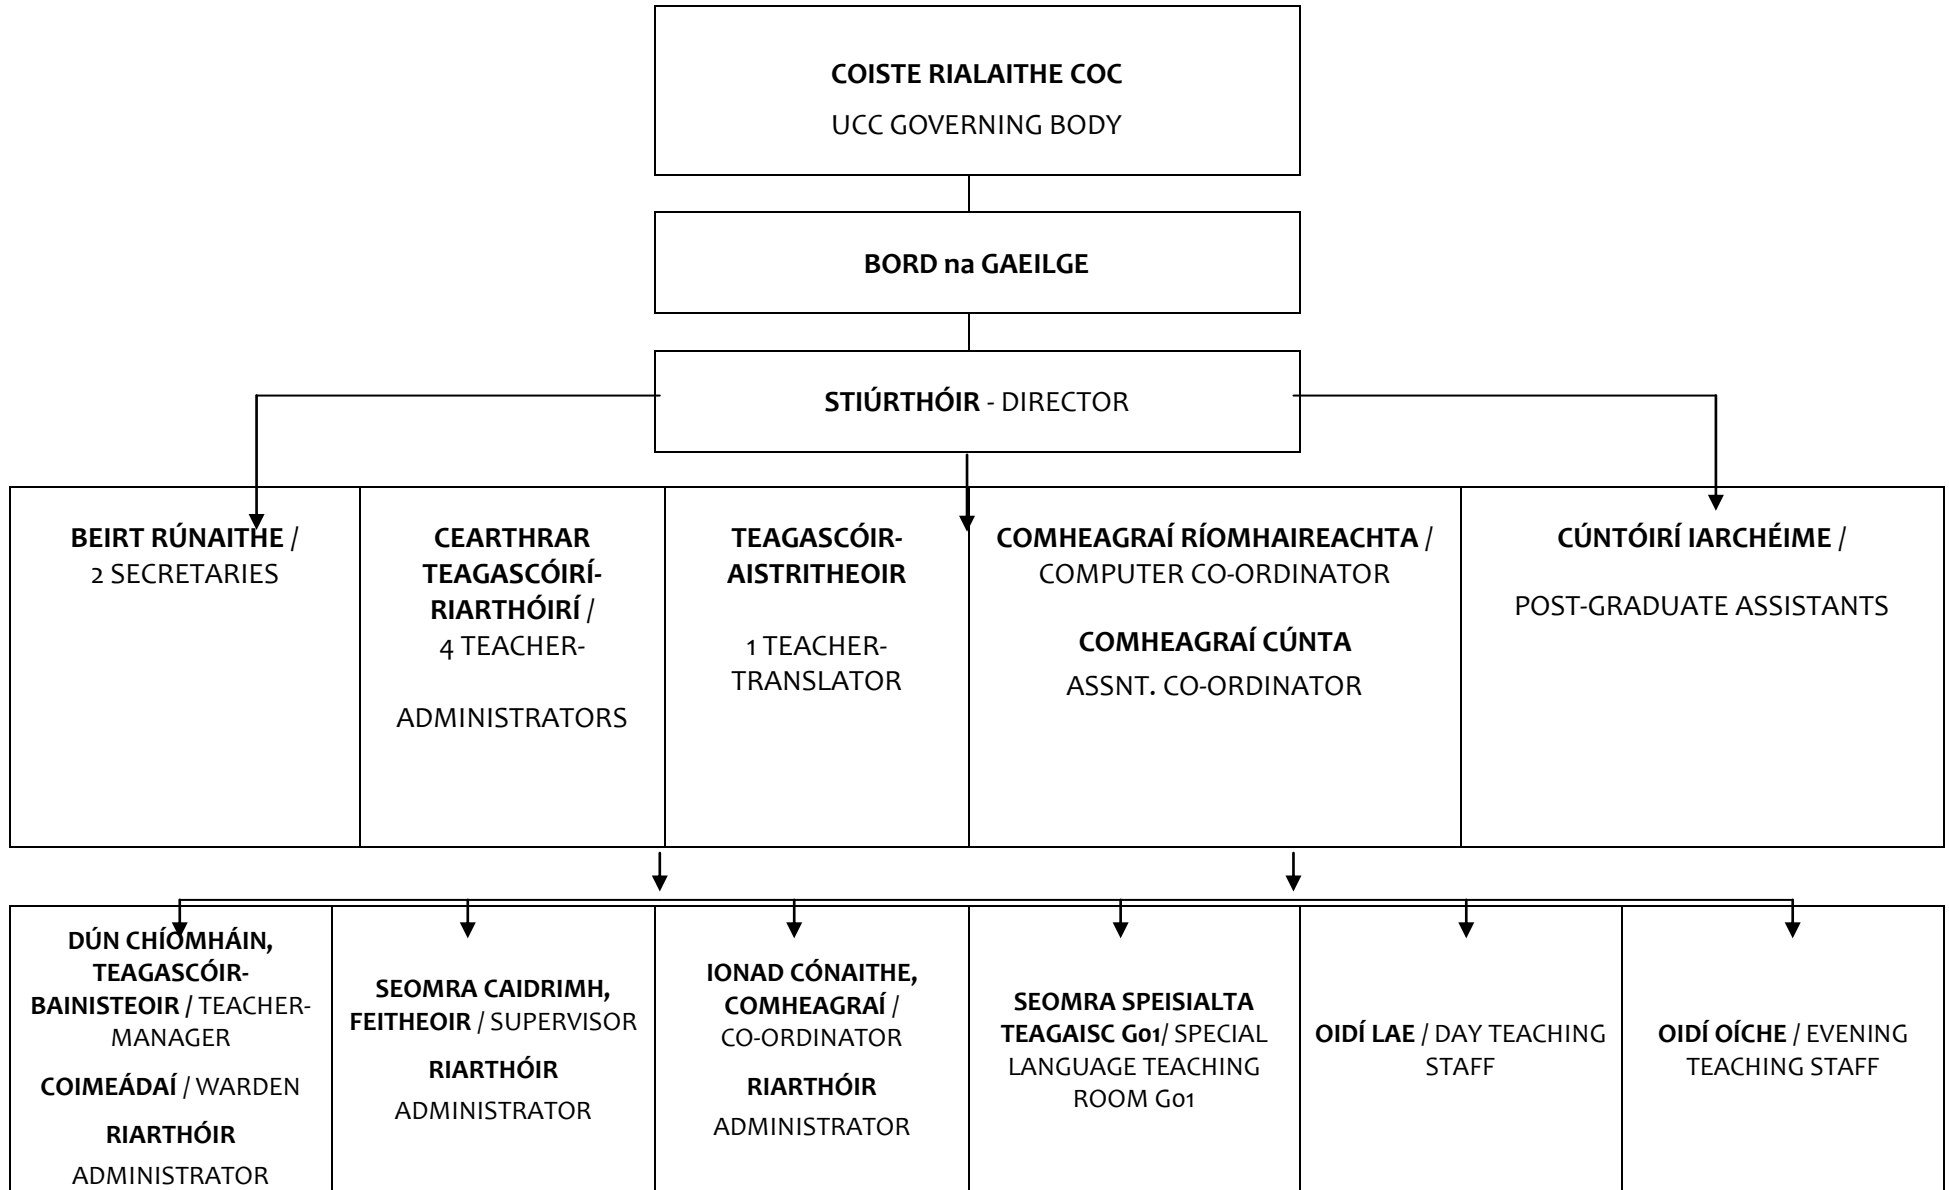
**COISTE RIALAITHE COC**
UCC GOVERNING BODY

**BORD na GAEILGE**

**STIÚRTHÓIR** - DIRECTOR

**BEIRT RÚNAITHE** / 2 SECRETARIES

**CEARTHRAR TEAGASCÓIRÍ-RIARTHÓIRÍ** / 4 TEACHER-ADMINISTRATORS

**TEAGASCÓIR-AISTRITHEOIR**
1 TEACHER-TRANSLATOR

**COMHEAGRAÍ RÍOMHAIREACHTA** / COMPUTER CO-ORDINATOR
**COMHEAGRAÍ CÚNTA**
ASSNT. CO-ORDINATOR

**CÚNTÓIRÍ IARCHÉIME** /
POST-GRADUATE ASSISTANTS

**DÚN CHÍOMHÁIN, TEAGASCÓIR-BAINISTEOIR** / TEACHER-MANAGER
**COIMEÁDAÍ** / WARDEN
**RIARTHÓIR**
ADMINISTRATOR

**SEOMRA CAIDRIMH, FEITHEOIR** / SUPERVISOR
**RIARTHÓIR**
ADMINISTRATOR

**IONAD CÓNAITHE, COMHEAGRAÍ** / CO-ORDINATOR
**RIARTHÓIR**
ADMINISTRATOR

**SEOMRA SPEISIALTA TEAGAISC G01**/ SPECIAL LANGUAGE TEACHING ROOM G01

**OIDÍ LAE** / DAY TEACHING STAFF

**OIDÍ OÍCHE** / EVENING TEACHING STAFF